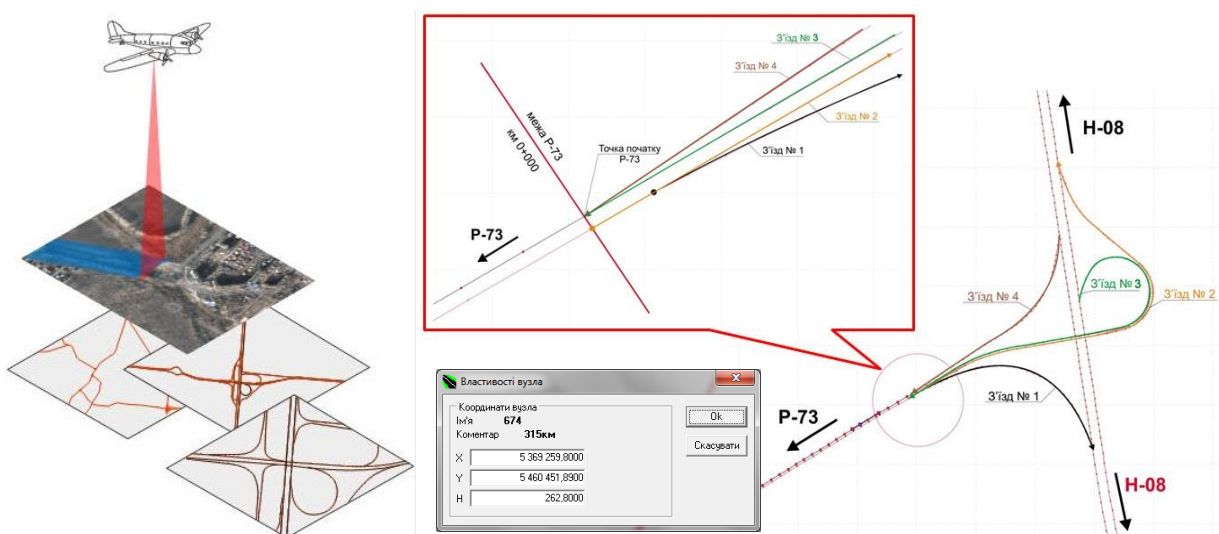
З'їзд № 3
З'їзд № 4
межа Р-73
км 0+000
З'їзд № 2
Точка початку Р-73
З'їзд № 1
Р-73

Н-08
З'їзд № 4
З'їзд № 3
З'їзд № 2

Властивості вузла
Координати вузла
Ім'я 674
Коментар 315км
X 5 369 259,8000
Y 5 460 451,8900
H 262,8000
Ok
Скасувати

Р-73
З'їзд № 1
Н-08